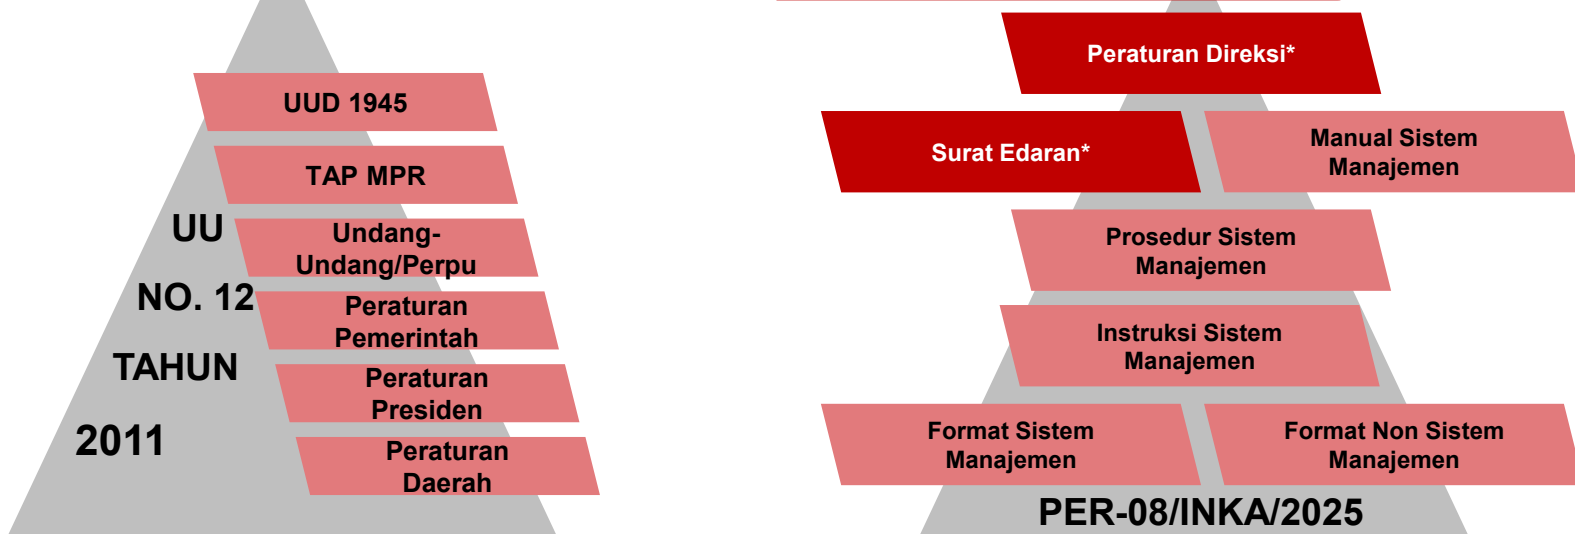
UUD 1945

TAP MPR

UU NO. 12 TAHUN 2011

Undang-Undang/Perpu

Peraturan Pemerintah

Peraturan Presiden

Peraturan Daerah

Peraturan Direksi*

Surat Edaran*

Manual Sistem Manajemen

Prosedur Sistem Manajemen

Instruksi Sistem Manajemen

Format Sistem Manajemen

Format Non Sistem Manajemen

PER-08/INKA/2025